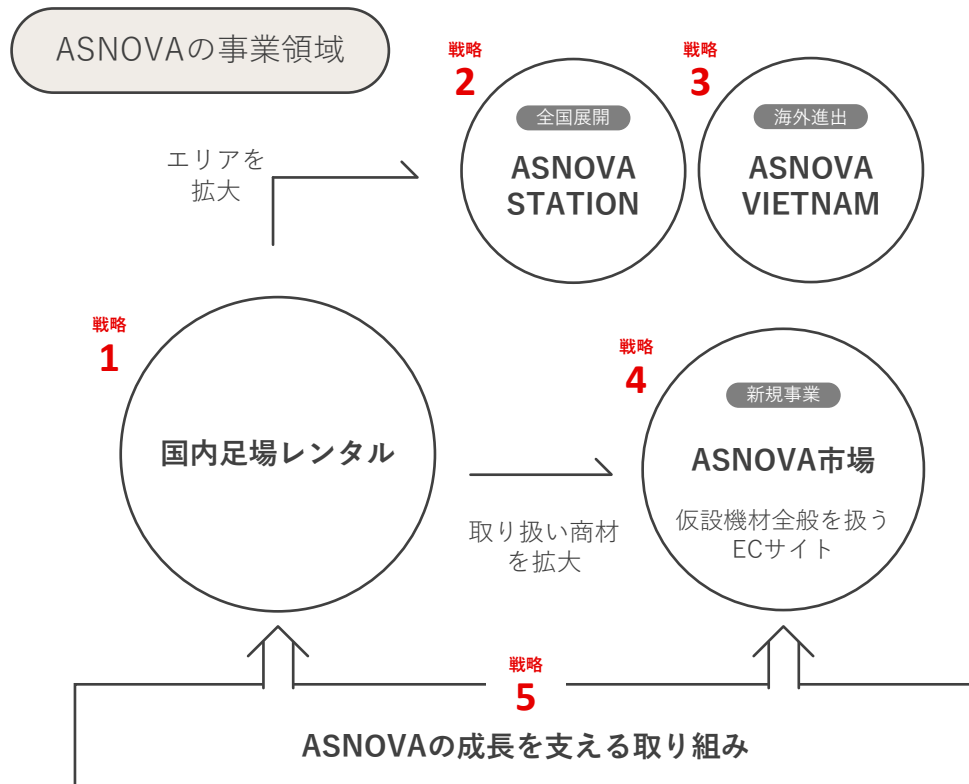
ASNOVAの事業領域

戦略
2
全国展開
ASNOVA STATION

戦略
3
海外進出
ASNOVA VIETNAM

エリアを
拡大

戦略
1
国内足場レンタル

戦略
4
新規事業
ASNOVA市場
仮設機材全般を扱う
ECサイト

取り扱い商材
を拡大

戦略
5
ASNOVAの成長を支える取り組み